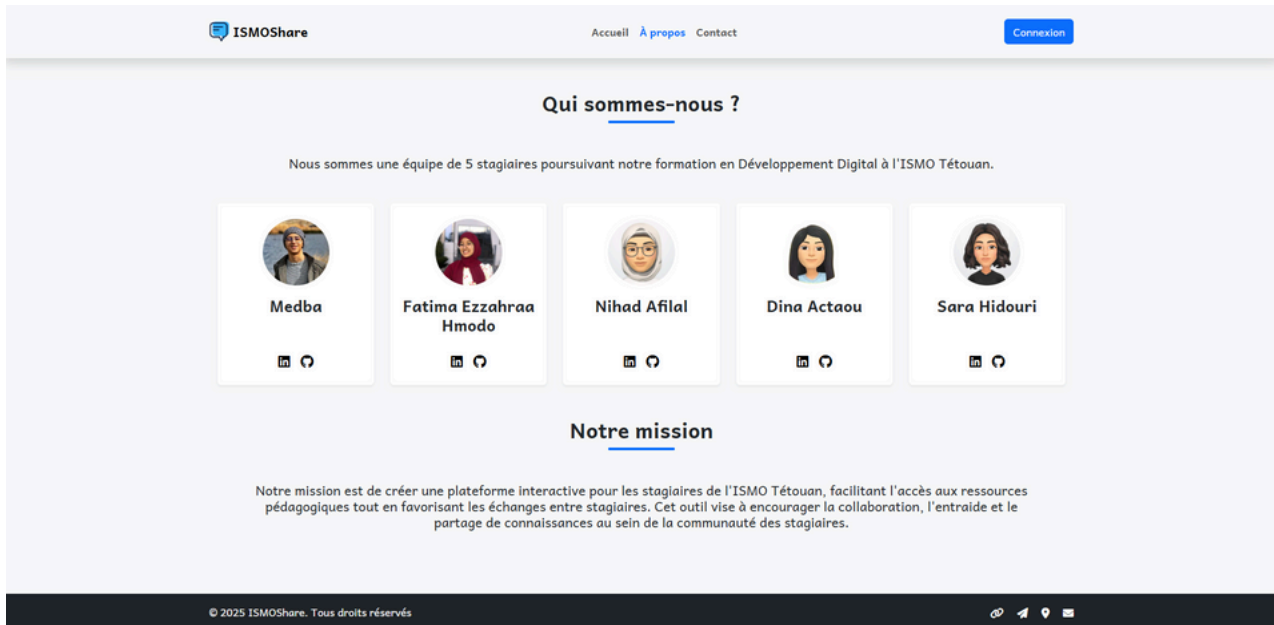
ISMOShare

Accueil À propos Contact

Connexion

Qui sommes-nous ?

Nous sommes une équipe de 5 stagiaires poursuivant notre formation en Développement Digital à l'ISMO Tétouan.

Medba

Fatima Ezzahraa Hmodo

Nihad Afilal

Dina Actaou

Sara Hidouri

Notre mission

Notre mission est de créer une plateforme interactive pour les stagiaires de l'ISMO Tétouan, facilitant l'accès aux ressources pédagogiques tout en favorisant les échanges entre stagiaires. Cet outil vise à encourager la collaboration, l'entraide et le partage de connaissances au sein de la communauté des stagiaires.

© 2025 ISMOShare. Tous droits réservés